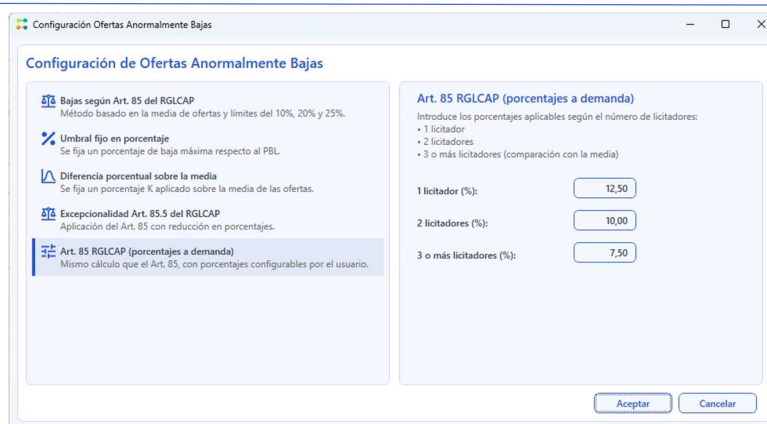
Configuración Ofertas Anormalmente Bajas

Configuración de Ofertas Anormalmente Bajas

Bajas según Art. 85 del RGLCAP
Método basado en la media de ofertas y límites del 10%, 20% y 25%.

Umbral fijo en porcentaje
Se fija un porcentaje de baja máxima respecto al PBL.

Diferencia porcentual sobre la media
Se fija un porcentaje K aplicado sobre la media de las ofertas.

Excepcionalidad Art. 85.5 del RGLCAP
Aplicación del Art. 85 con reducción en porcentajes.

Art. 85 RGLCAP (porcentajes a demanda)
Mismo cálculo que el Art. 85, con porcentajes configurables por el usuario.

Art. 85 RGLCAP (porcentajes a demanda)

Introduce los porcentajes aplicables según el número de licitadores:
• 1 licitador
• 2 licitadores
• 3 o más licitadores (comparación con la media)

| | |
|---|---|
| 1 licitador (%): | 12,50 |
| 2 licitadores (%): | 10,00 |
| 3 o más licitadores (%): | 7,50 |

Aceptar
Cancelar